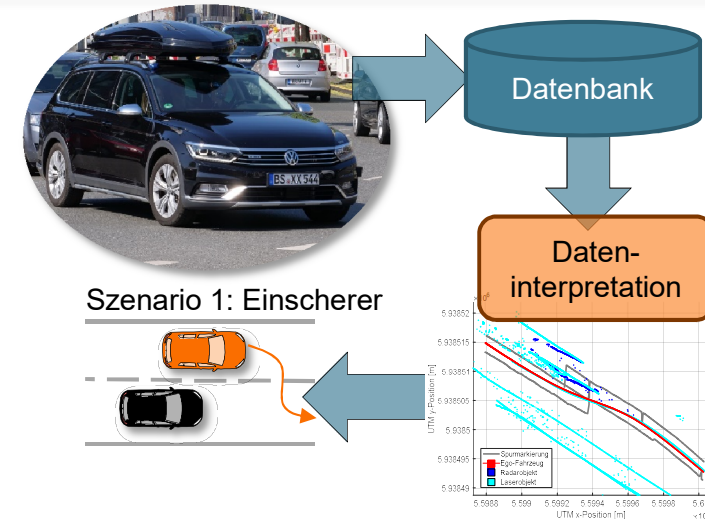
BS XY 544

Datenbank

Daten-
interpretation

Szenario 1: Einscherer

$\times 10^6$

5.93852

5.938515

5.93851

5.938505

5.9385

5.938495

5.93849

UTM y-Position [m]

Spurmarkierung
Ego-Fahrzeug
Radarobjekt
Laserobjekt

5.5988 5.599 5.5992 5.5994 5.5996 5.5998 5.6

UTM x-Position [m]

$\times 10$